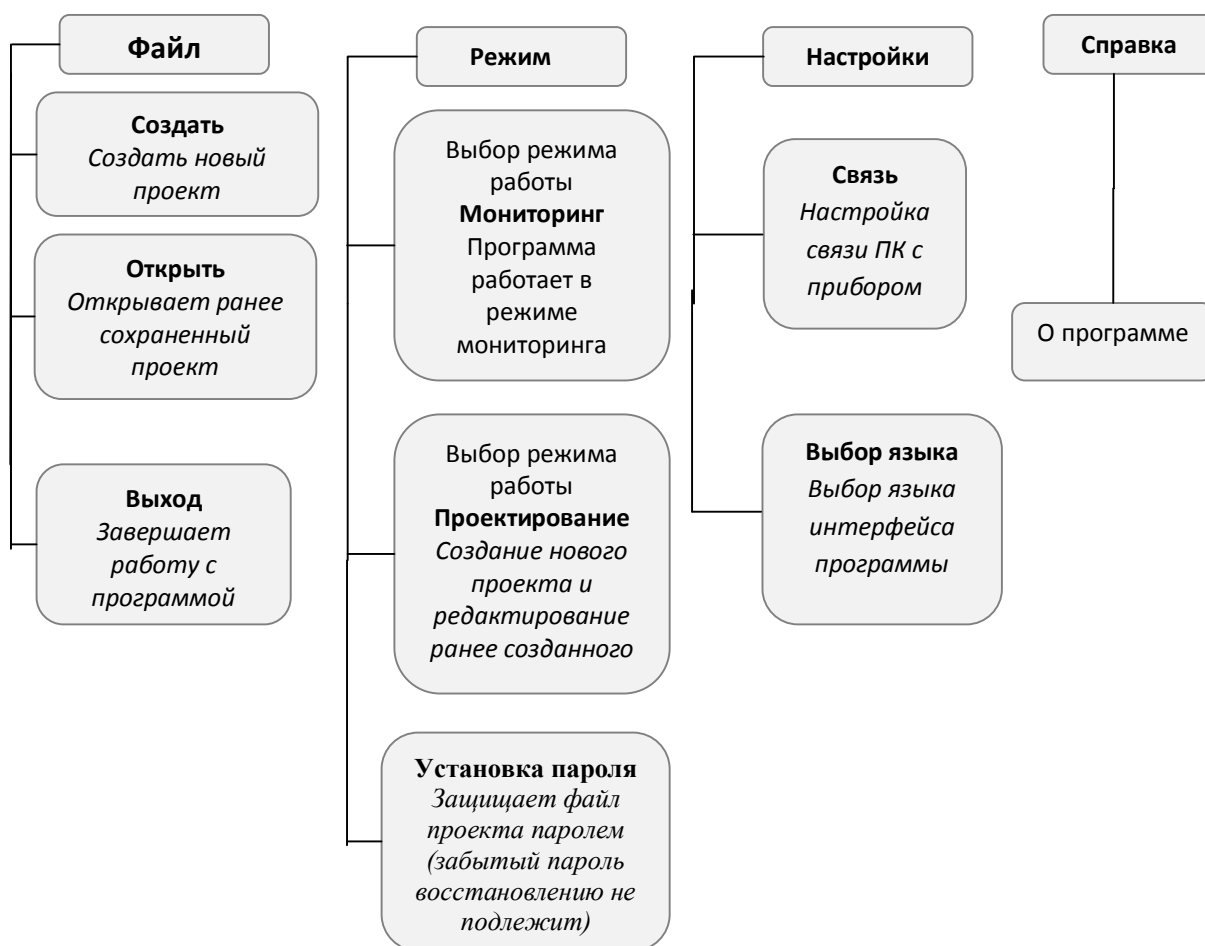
Файл

Создать
Создать новый проект

Открыть
Открывает ранее сохраненный проект

Выход
Завершает работу с программой

Режим

Выбор режима работы
Мониторинг
Программа работает в режиме мониторинга

Выбор режима работы
Проектирование
Создание нового проекта и редактирование ранее созданного

Установка пароля
Защищает файл проекта паролем (забытый пароль восстановлению не подлежит)

Настройки

Связь
Настройка связи ПК с прибором

Выбор языка
Выбор языка интерфейса программы

Справка

О программе